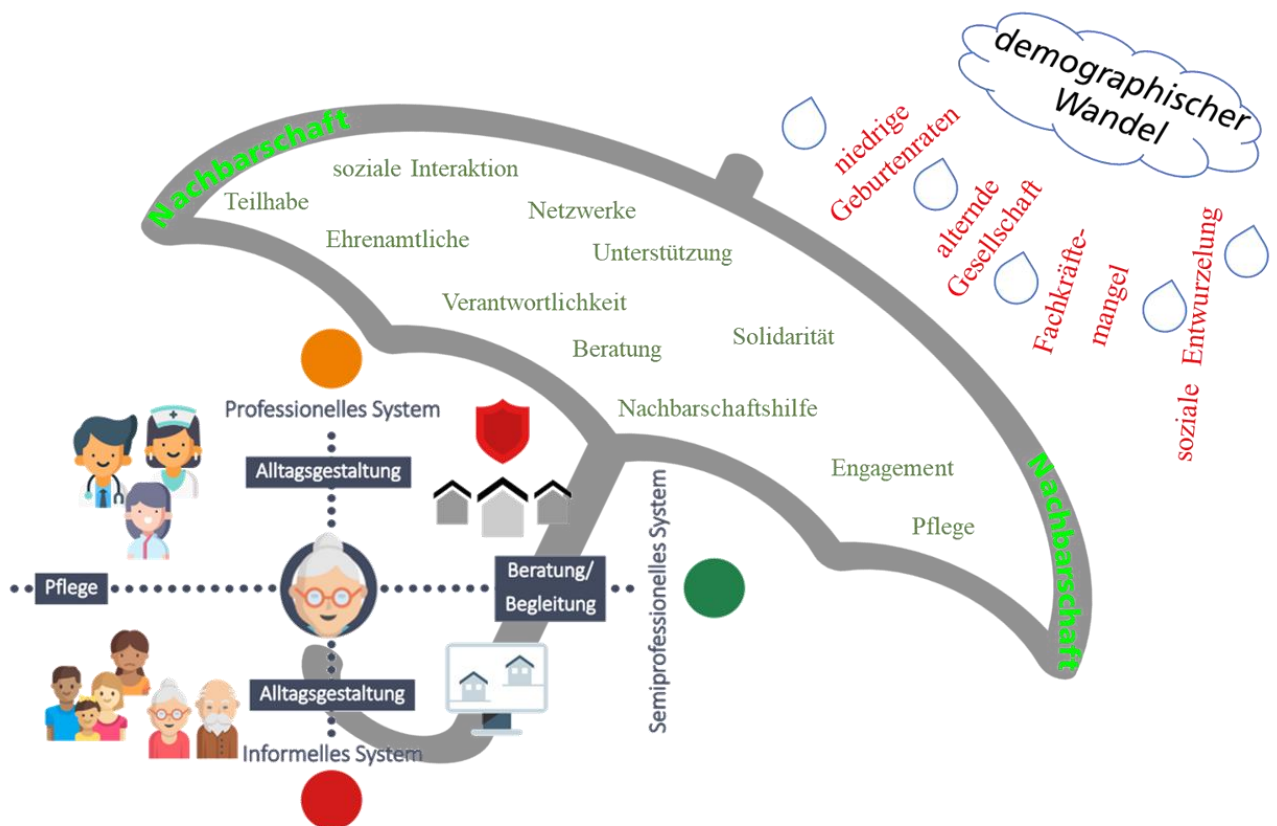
demographischer Wandel

niedrige Geburtenraten

alternde Gesellschaft

Fachkräftemangel

soziale Entwurzelung

Nachbarschaft

soziale Interaktion

Teilhabe

Netzwerke

Ehrenamtliche

Unterstützung

Verantwortlichkeit

Solidarität

Beratung

Nachbarschaftshilfe

Engagement

Pflege

Nachbarschaft

Professionelles System

Alltagsgestaltung

Pflege

Beratung/ Begleitung

Semiprofessionelles System

Alltagsgestaltung

Informelles System